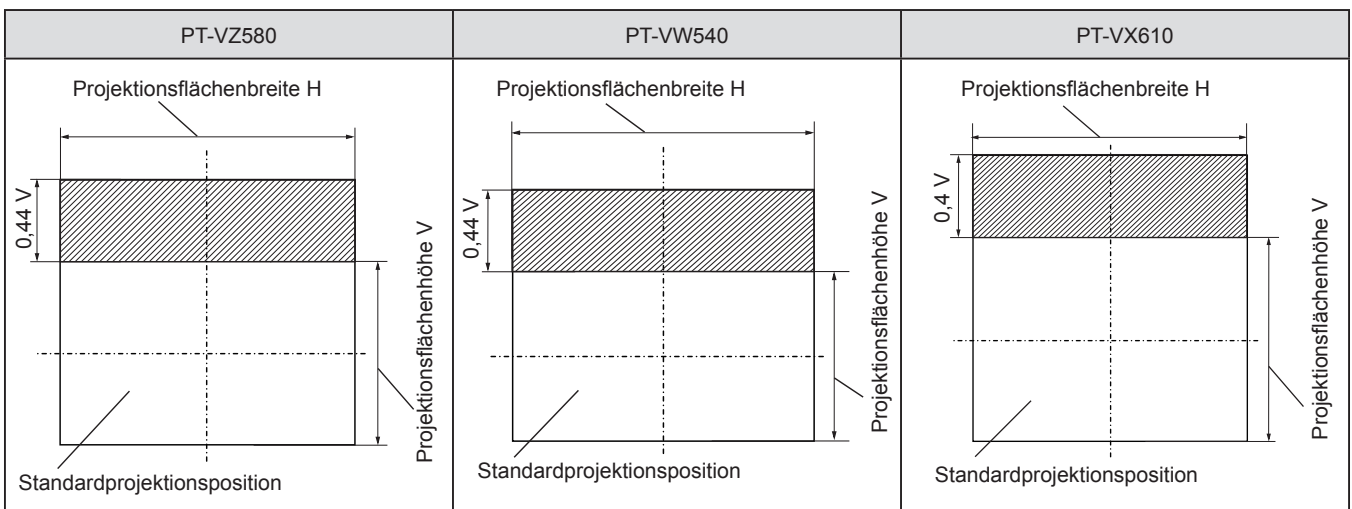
| PT-VZ580 | PT-VW540 | PT-VX610 |
|---|---|---|
| Projektionsflächenbreite H<br>0,44 V<br>Projektionsflächenhöhe V<br>Standardprojektionsposition | Projektionsflächenbreite H<br>0,44 V<br>Projektionsflächenhöhe V<br>Standardprojektionsposition | Projektionsflächenbreite H<br>0,4 V<br>Projektionsflächenhöhe V<br>Standardprojektionsposition |